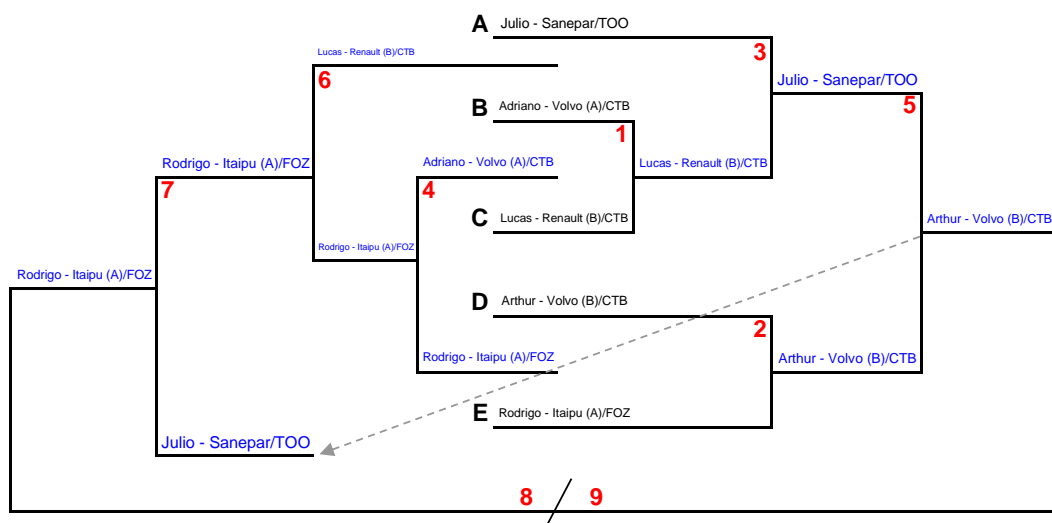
A Julio - Sanepar/TOO

Lucas - Renault (B)/CTB

3

Julio - Sanepar/TOO

6

5

B Adriano - Volvo (A)/CTB

1

Rodrigo - Itaipu (A)/FOZ

Adriano - Volvo (A)/CTB

Lucas - Renault (B)/CTB

7

4

C Lucas - Renault (B)/CTB

Arthur - Volvo (B)/CTB

Rodrigo - Itaipu (A)/FOZ

Rodrigo - Itaipu (A)/FOZ

D Arthur - Volvo (B)/CTB

2

Rodrigo - Itaipu (A)/FOZ

Arthur - Volvo (B)/CTB

E Rodrigo - Itaipu (A)/FOZ

Julio - Sanepar/TOO

8 / 9